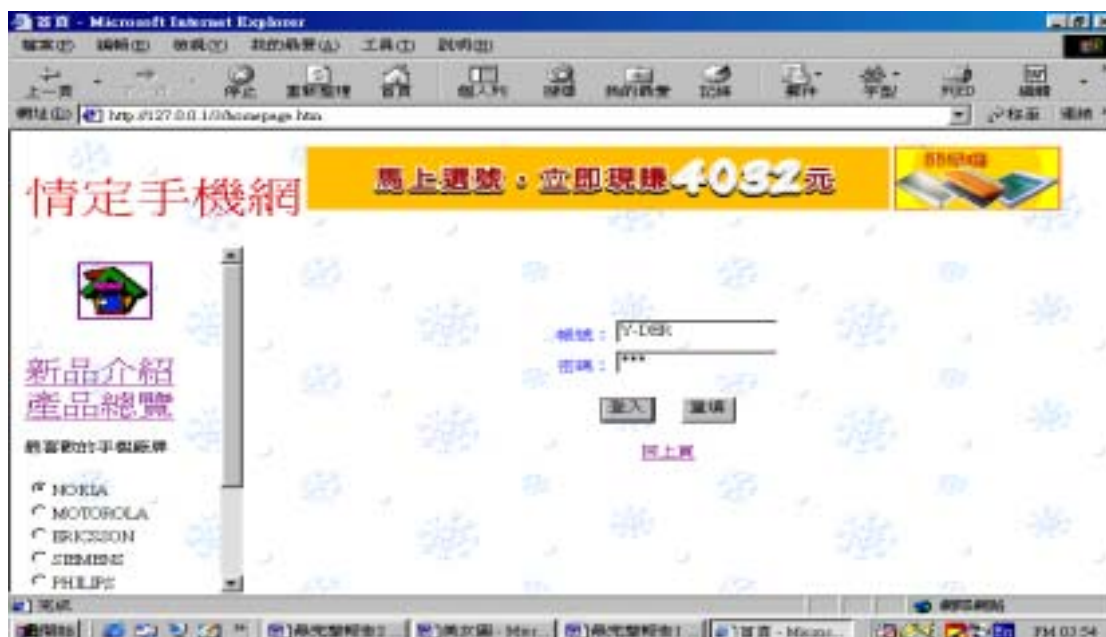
首頁 - Microsoft Internet Explorer

檔案(F) 編輯(E) 檢視(V) 我的最愛(A) 工具(T) 說明(H)

上一頁 停止 重新整理 首頁 個人列 搜尋 我的最愛 記錄 郵件 字型 列印 編輯

網址(D) http://127.0.0.1/homepage.htm

情定手機網

馬上選號，立即現賺4032元

新品介紹

產品總覽

最喜歡的手機廠牌

NOKIA

MOTOROLA

ERICSSON

SIEMENS

PHILIPS

帳號： V-DBR

密碼： ***

進入 重填

回上頁

完成

網際網路

開始

PM 02:54